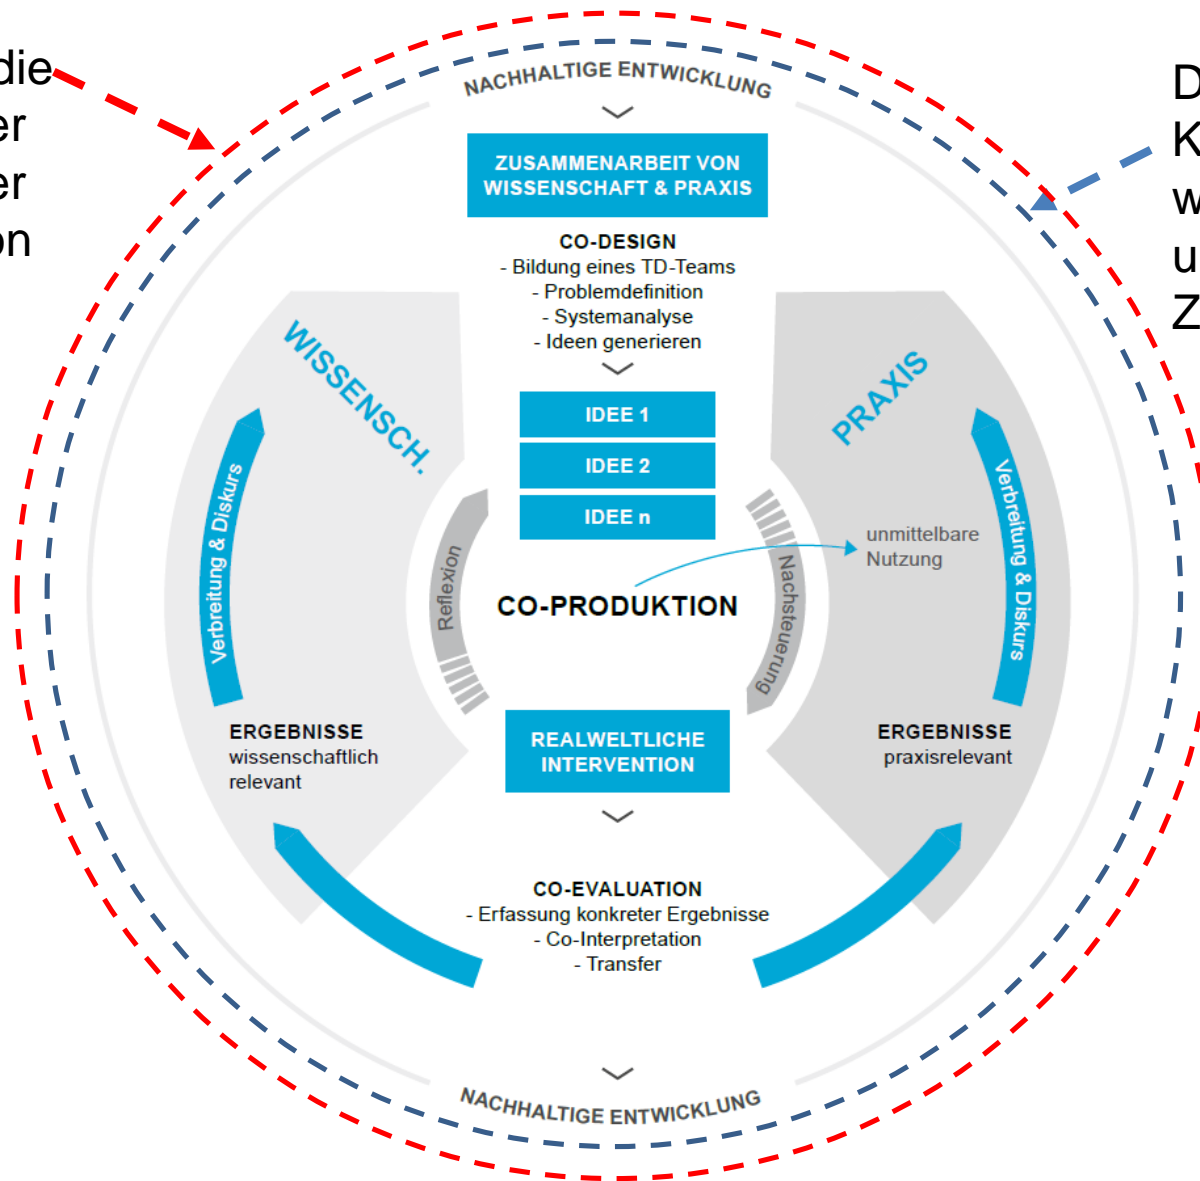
die
er
er
on

D
K
w
u
Z

NACHHALTIGE ENTWICKLUNG

ZUSAMMENARBEIT VON WISSENSCHAFT & PRAXIS

CO-DESIGN
- Bildung eines TD-Teams
- Problemdefinition
- Systemanalyse
- Ideen generieren

WISSENSCH.

PRAXIS

IDEE 1
IDEE 2
IDEE n

Verbreitung & Diskurs

Reflexion

CO-PRODUKTION

Nachsteuerung

unmittelbare Nutzung

Verbreitung & Diskurs

ERGEBNISSE
wissenschaftlich relevant

REALWELTLICHE INTERVENTION

ERGEBNISSE
praxisrelevant

CO-EVALUATION
- Erfassung konkreter Ergebnisse
- Co-Interpretation
- Transfer

NACHHALTIGE ENTWICKLUNG